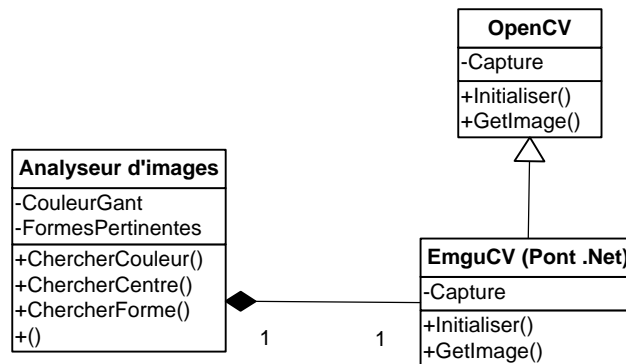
OpenCV
-Capture
+Initialiser()
+GetImage()

Analyseur d'images
-CouleurGant
-FormesPertinentes
+ChercherCouleur()
+ChercherCentre()
+ChercherForme()
+()

1

1

EmguCV (Pont .Net)
-Capture
+Initialiser()
+GetImage()